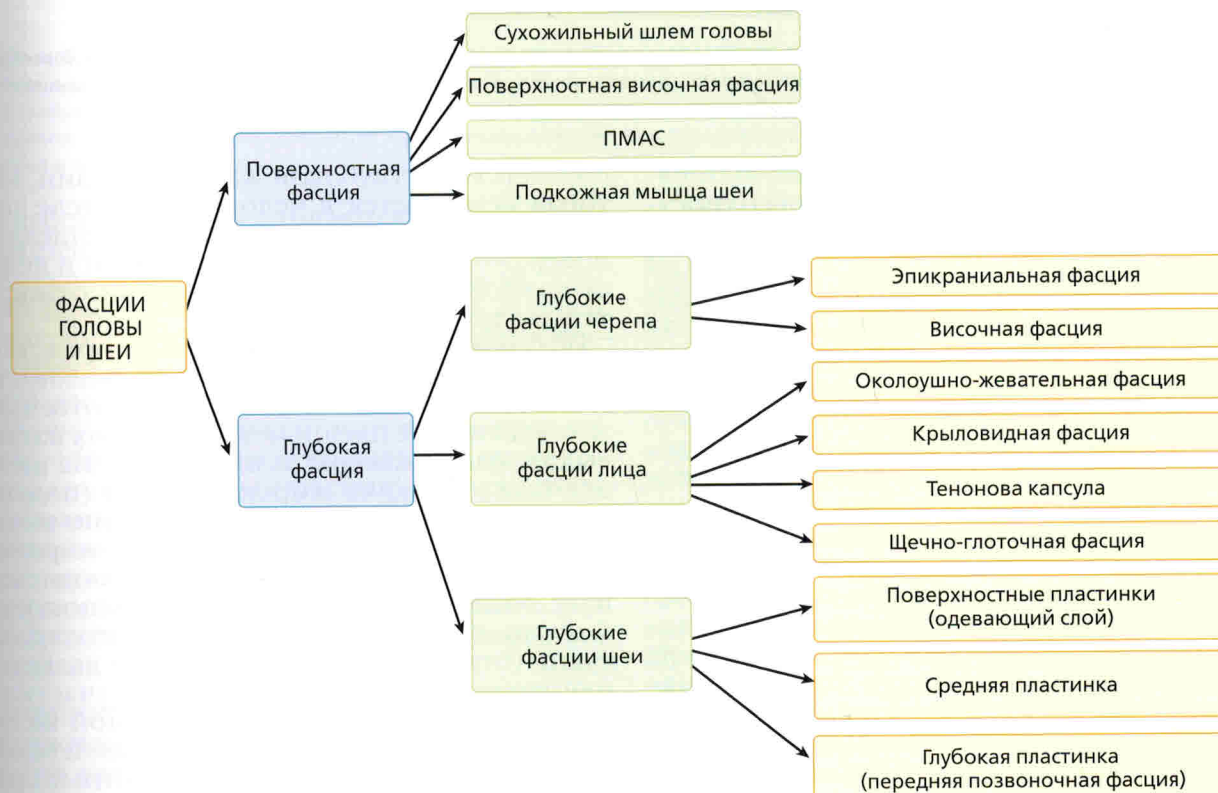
ФАСЦИИ ГОЛОВЫ И ШЕИ

Поверхностная фасция

Сухожильный шлем головы

Поверхностная височная фасция

ПМАС

Подкожная мышца шеи

Глубокая фасция

Глубокие фасции черепа

Эпикраниальная фасция

Височная фасция

Глубокие фасции лица

Околоушно-жевательная фасция

Крыловидная фасция

Тенонова капсула

Щечно-глоточная фасция

Глубокие фасции шеи

Поверхностные пластинки (одевающий слой)

Средняя пластинка

Глубокая пластинка (передняя позвоночная фасция)